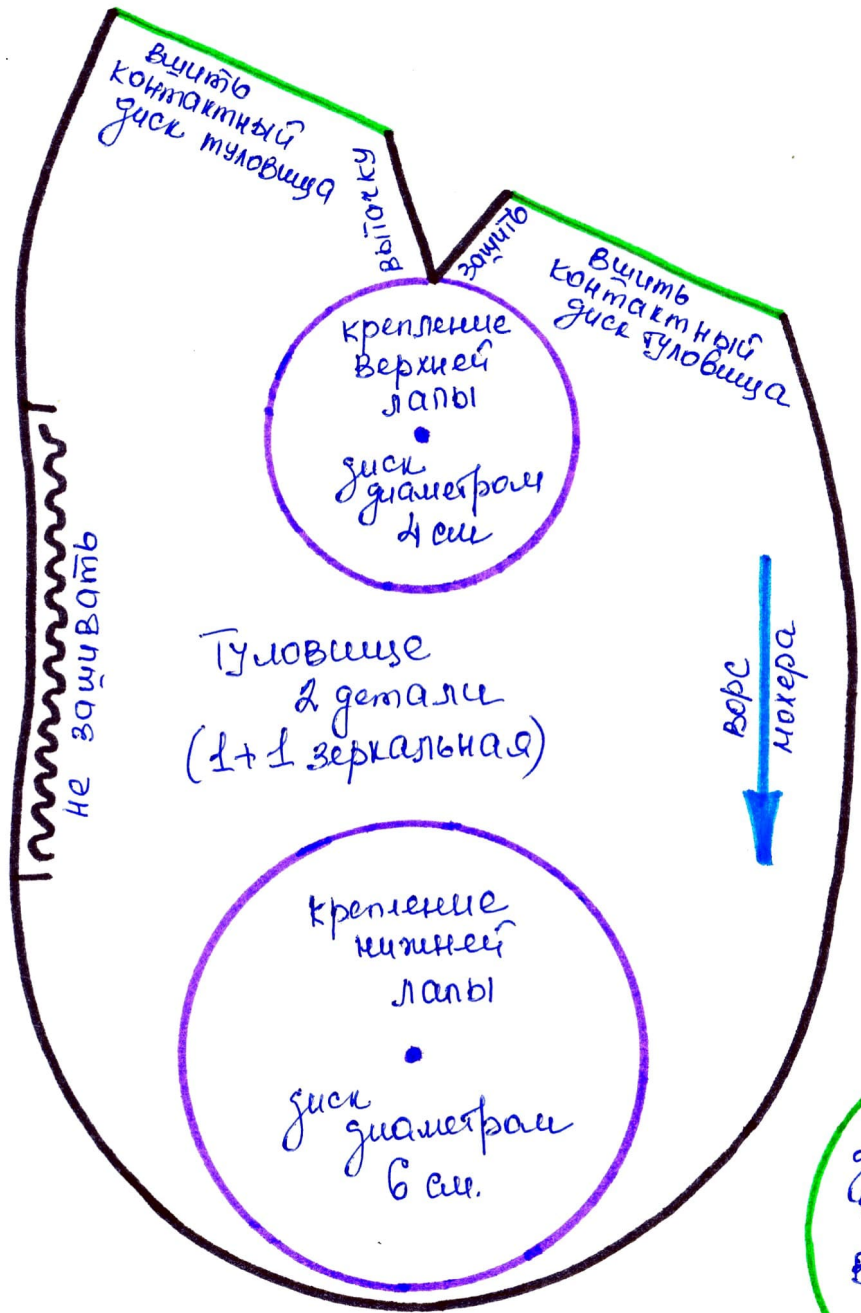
вшить контактный диск туловища

вытачку

зашить

вшить контактный диск туловища

крепление верхней лапы

диск диаметром 4 см

не зашивать

Туловище 2 детали (1+1 зеркальная)

ворс мохера

крепление нижней лапы

диск диаметром 6 см.

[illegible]